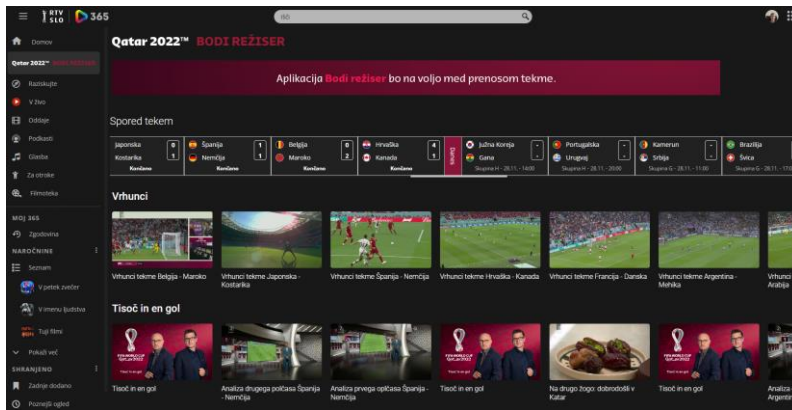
RTV SLO 365

išči

Domov

Qatar 2022™ BODI REŽISER

Raziskujte

V živo

Oddaje

Podkasti

Glasba

Za otroke

Filmoteka

MOJ 365

Zgodovina

NAROČNINE

Seznam

V petek zvečer

V imenu ljudstva

Tuji filmi

Pokaži več

SHRANJENO

Zadnje dodano

Poznejši ogled

Qatar 2022™ BODI REŽISER

Aplikacija Bodi režiser bo na voljo med prenosom tekme.

Spored tekem

| Japonska | 0 |
|---|---|
| Kostarika | 1 |
| Končano | |

| Španija | 1 |
|---|---|
| Nemčija | 1 |
| Končano | |

| Belgija | 0 |
|---|---|
| Maroko | 2 |
| Končano | |

| Hrvaška | 4 |
|---|---|
| Kanada | 1 |
| Končano | |

Danes

| Južna Koreja | - |
|---|---|
| Gana | - |
| Skupina H • 28.11. • 14:00 | |

| Portugalska | - |
|---|---|
| Urugvaj | - |
| Skupina H • 28.11. • 20:00 | |

| Kamerun | - |
|---|---|
| Srbija | - |
| Skupina G • 28.11. • 11:00 | |

| Brazilija | |
|---|---|
| Švica | |
| Skupina G • 28.11. • 17:00 | |

Vrhunci

Vrhunci tekme Belgija - Maroko

Vrhunci tekme Japonska - Kostarika

Vrhunci tekme Španija - Nemčija

Vrhunci tekme Hrvaška - Kanada

Vrhunci tekme Francija - Danska

Vrhunci tekme Argentina - Mehika

Vrhunci Arabija

Tisoč in en gol

Tisoč in en gol

Analiza drugega polčasa Španija - Nemčija

Analiza prvega polčasa Španija - Nemčija

Tisoč in en gol

Na drugo žogo: dobrodošli v Katar

Tisoč in en gol

Analiza Argentin